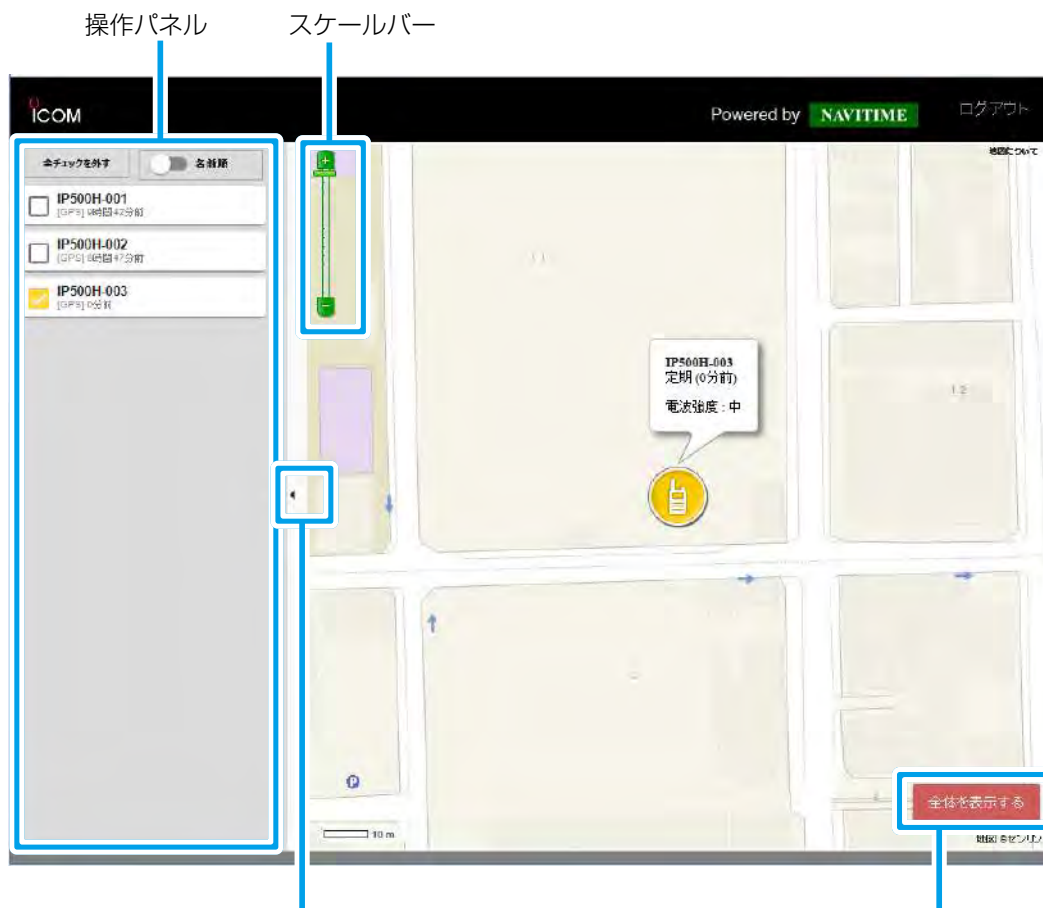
操作パネル

スケールバー

ICOM

Powered by NAVITIME

ログアウト

地図について

全チェックを外す

名前順

IP500H-001
[GPS] 9時間47分前

IP500H-002
[GPS] 8時間47分前

IP500H-003
[GPS] 0分前

+

−

IP500H-003
定期 (0分前)

電波強度：中

P

10 m

全体を表示する

地図 ©ゼンリン